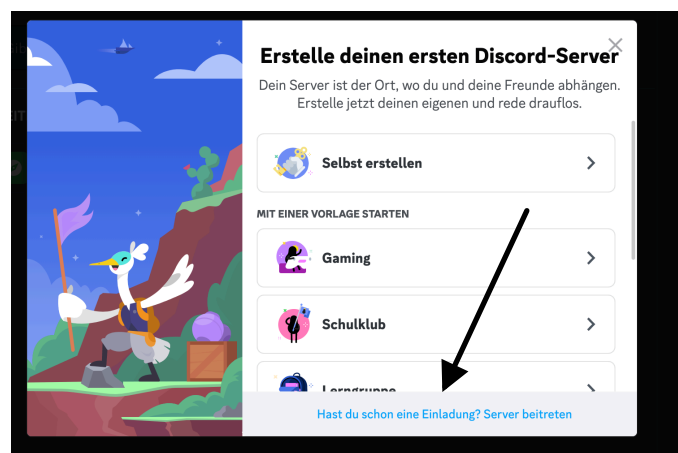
Erstelle deinen ersten Discord-Server

Dein Server ist der Ort, wo du und deine Freunde abhängen. Erstelle jetzt deinen eigenen und rede drauflos.

Selbst erstellen

MIT EINER VORLAGE STARTEN

Gaming

Schulklub

Lerngruppe

Hast du schon eine Einladung? Server beitreten